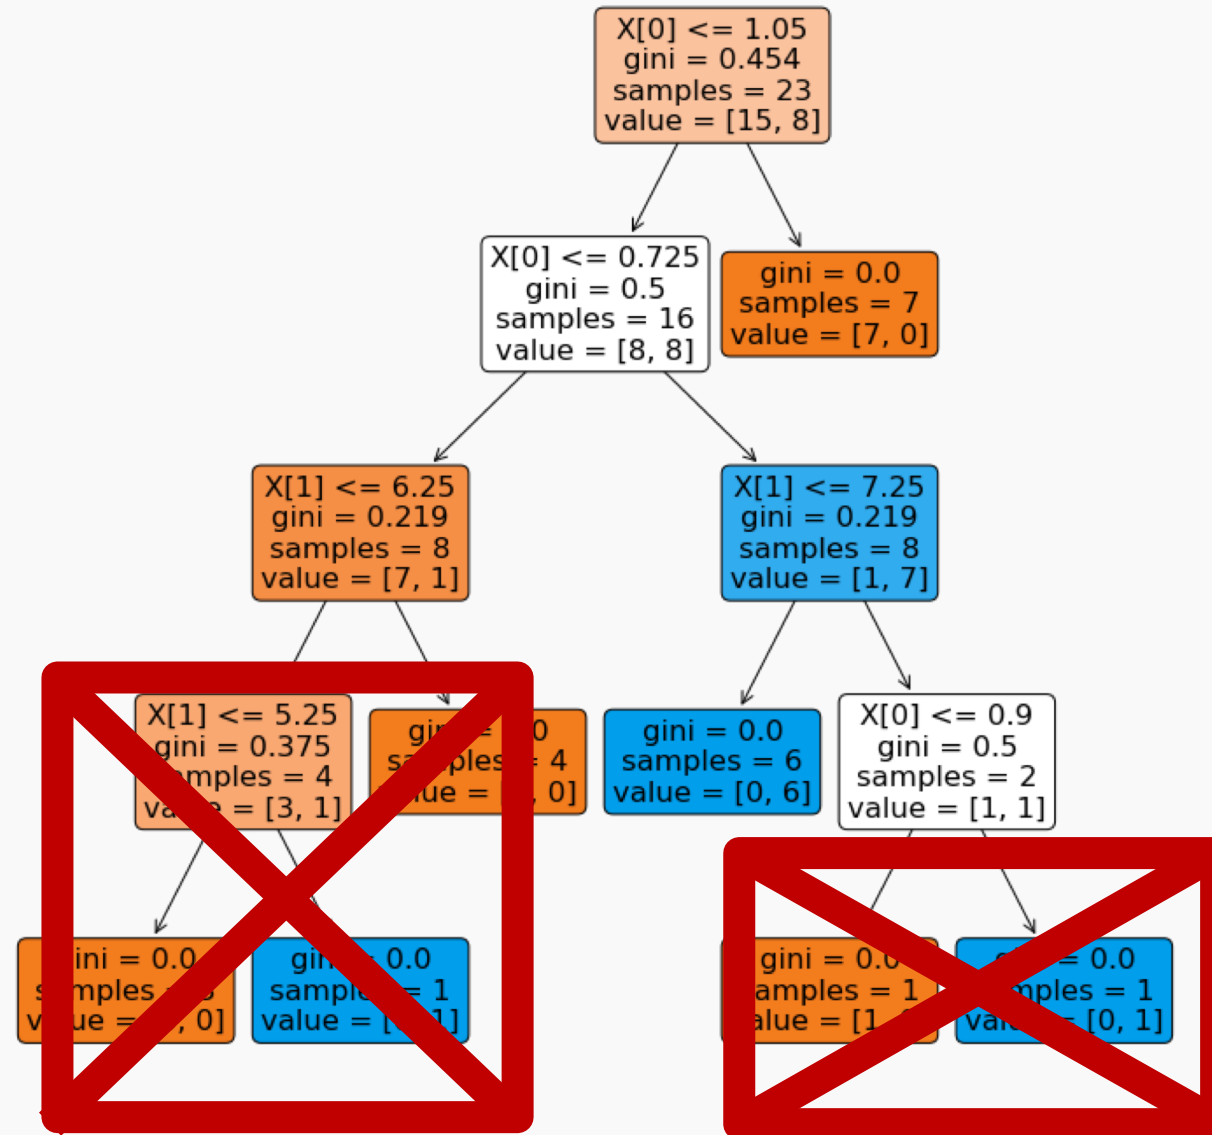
X[0] <= 1.05
gini = 0.454
samples = 23
value = [15, 8]

X[0] <= 0.725
gini = 0.5
samples = 16
value = [8, 8]

gini = 0.0
samples = 7
value = [7, 0]

X[1] <= 6.25
gini = 0.219
samples = 8
value = [7, 1]

X[1] <= 7.25
gini = 0.219
samples = 8
value = [1, 7]

X[1] <= 5.25
gini = 0.375
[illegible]amples = 4
va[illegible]e = [3, 1]

gi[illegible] 0
sa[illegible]ples = 4
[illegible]ue = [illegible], 0]

gini = 0.0
samples = 6
value = [0, 6]

X[0] <= 0.9
gini = 0.5
samples = 2
value = [1, 1]

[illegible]ini = 0.0
s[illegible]mples = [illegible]
va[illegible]e = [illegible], 0]

gi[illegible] 0.0
sampl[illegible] = 1
value = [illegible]]

gini = 0.0
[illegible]amples = 1
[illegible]alue = [1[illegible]

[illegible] 0.0
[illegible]ples = 1
val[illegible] [0, 1]